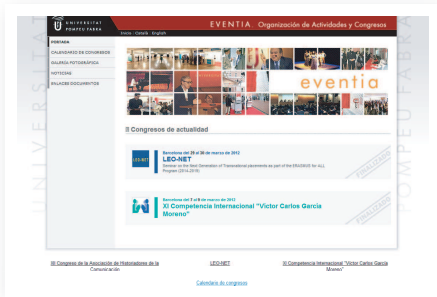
UNIVERSITAT POMPEU FABRA

EVENTIA Organización de Actividades y Congresos

Inicio | Català English

PORTADA
CALENDARIO DE CONGRESOS
GALERIA FOTOGRÁFICA
NOTICIAS
ENLACES/DOCUMENTOS

eventia

Congresos de actualidad

LEO-NET

Barcelona del 29 al 30 de marzo de 2012
LEO-NET
Seminar on the Next Generation of Transnational placements as part of the ERASMUS for ALL Program (2014-2010)

FINALIZADO

Barcelona del 7 al 9 de marzo de 2012
XI Competencia Internacional "Victor Carlos García Moreno"

FINALIZADO

III Congreso de la Asociación de Historiadores de la Comunicación

LEO-NET

XI Competencia Internacional "Victor Carlos García Moreno"

Calendario de congresos

UNIVERSITAT POMPEU FABRA